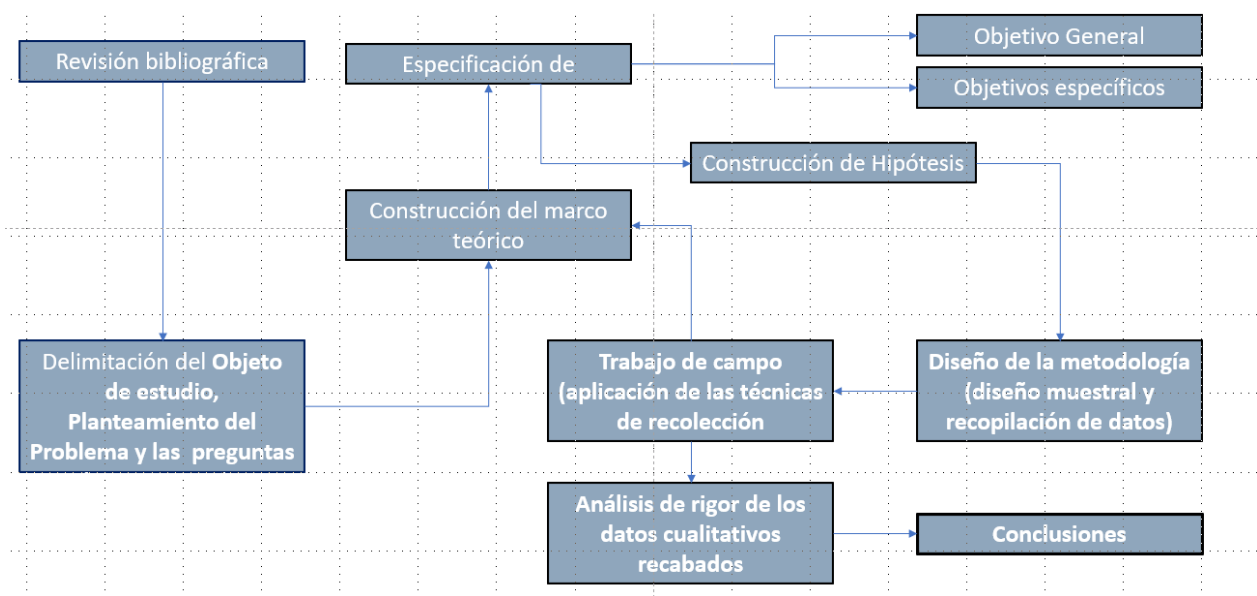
Revisión bibliográfica

Especificación de

Objetivo General

Objetivos específicos

Construcción de Hipótesis

Construcción del marco teórico

Delimitación del **Objeto de estudio, Planteamiento del Problema y las preguntas**

**Trabajo de campo (aplicación de las técnicas de recolección**

**Diseño de la metodología (diseño muestral y recopilación de datos)**

**Análisis de rigor de los datos cualitativos recabados**

**Conclusiones**